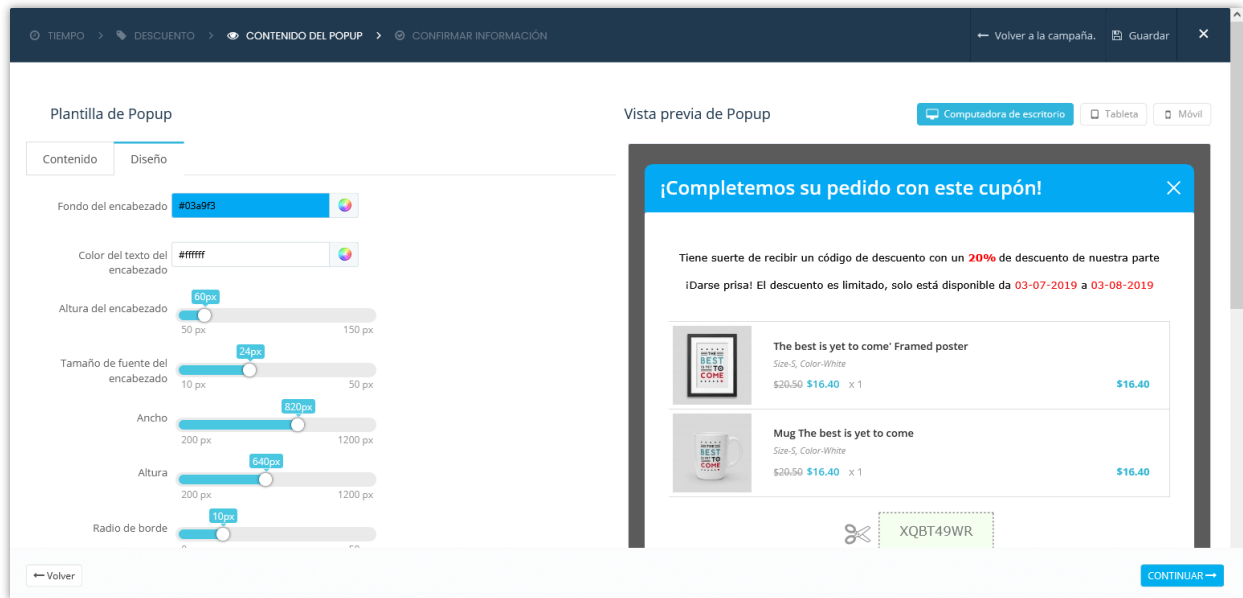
TIEMPO > DESCUENTO > CONTENIDO DEL POPUP > CONFIRMAR INFORMACIÓN

← Volver a la campaña. Guardar ×

Plantilla de Popup

Contenido Diseño

Fondo del encabezado #03a9f3

Color del texto del encabezado #ffffff

Altura del encabezado 60px 50 px 150 px

Tamaño de fuente del encabezado 24px 10 px 50 px

Ancho 820px 200 px 1200 px

Altura 640px 200 px 1200 px

Radio de borde 10px

Vista previa de Popup

Computadora de escritorio Tableta Móvil

¡Completemos su pedido con este cupón!

Tiene suerte de recibir un código de descuento con un 20% de descuento de nuestra parte

¡Darse prisa! El descuento es limitado, solo está disponible da 03-07-2019 a 03-08-2019

The best is yet to come' Framed poster
Size-S, Color-White
$20.50 $16.40 x 1 $16.40

Mug The best is yet to come
Size-S, Color-White
$20.50 $16.40 x 1 $16.40

XQBT49WR

← Volver

CONTINUAR →